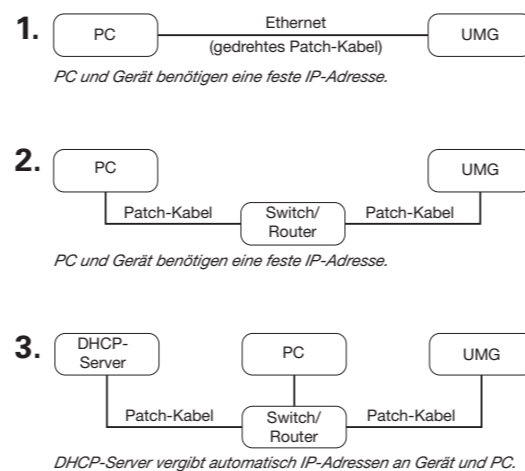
1. PC Ethernet (gedrehtes Patch-Kabel) UMG

PC und Gerät benötigen eine feste IP-Adresse.

2. PC UMG

Patch-Kabel Switch/ Router Patch-Kabel

PC und Gerät benötigen eine feste IP-Adresse.

3. DHCP-Server PC UMG

Patch-Kabel Switch/ Router Patch-Kabel

DHCP-Server vergibt automatisch IP-Adressen an Gerät und PC.